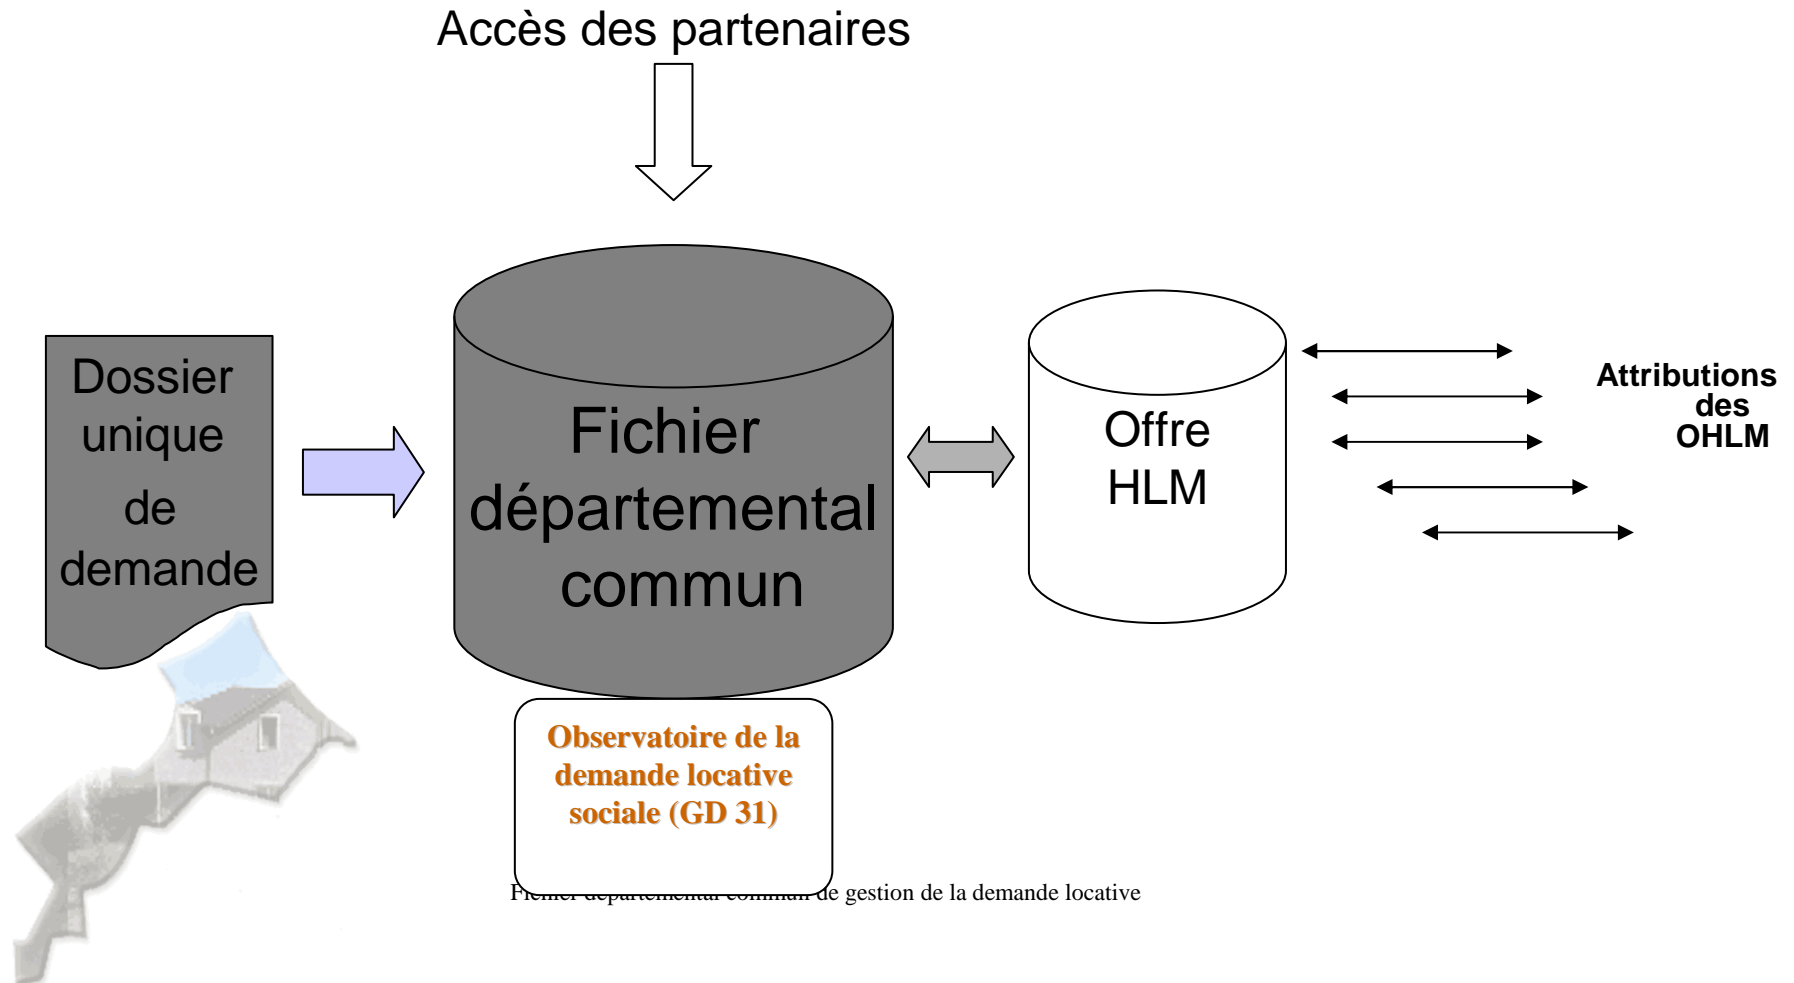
Accès des partenaires

Dossier unique de demande

Fichier départemental commun

Offre HLM

Attributions des OHLM

Observatoire de la demande locative sociale (GD 31)

Fichier départemental commun de gestion de la demande locative